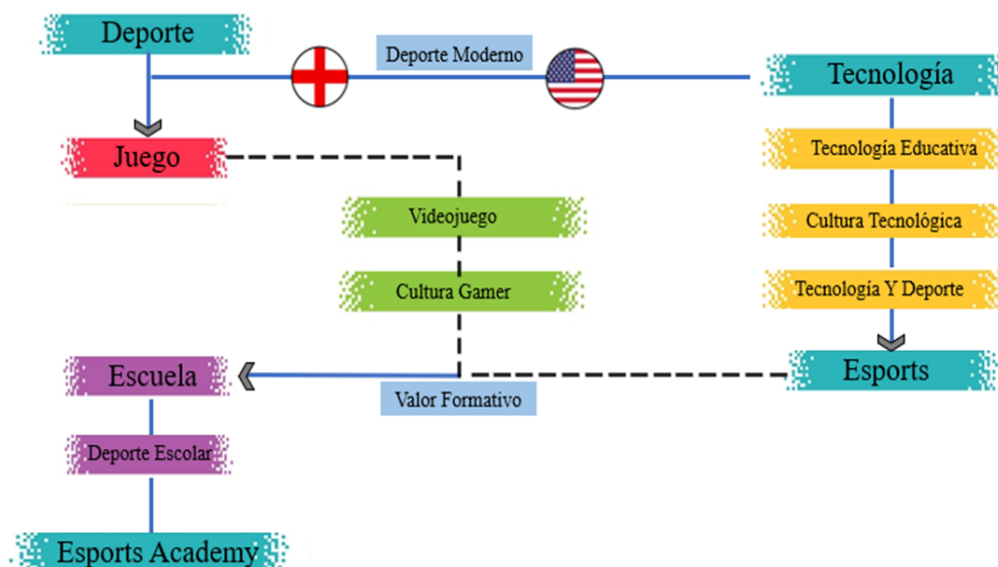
Deporte

Deporte Moderno

Tecnología

Juego

Tecnología Educativa

Videojuego

Cultura Tecnológica

Cultura Gamer

Tecnología Y Deporte

Escuela

Esports

Valor Formativo

Deporte Escolar

Esports Academy